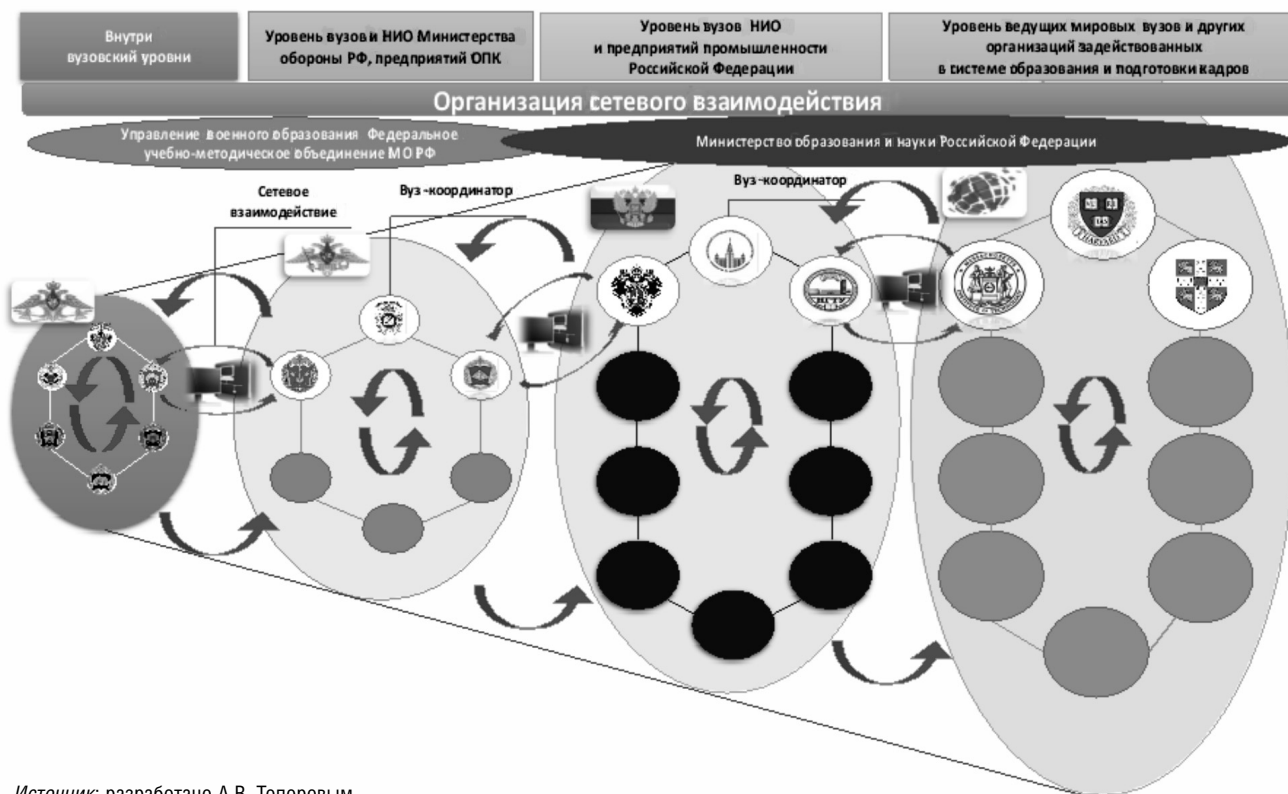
Внутри вузовский уровни

Уровень вузов и НИО Министерства обороны РФ, предприятий ОПК

Уровень вузов НИО и предприятий промышленности Российской Федерации

Уровень ведущих мировых вузов и других организаций задействованных в системе образования и подготовки кадров

Организация сетевого взаимодействия

Управление военного образования Федеральное учебно-методическое объединение МО РФ

Министерство образования и науки Российской Федерации

Сетевое взаимодействие

Вуз-координатор

Вуз-координатор

Источник: разработано А.В. Топоровым